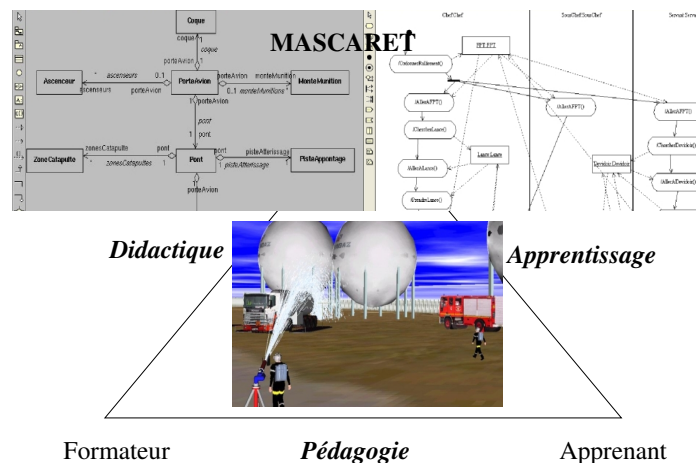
MASCARET

Coque
coque
porteAvion
coque
Ascenseur
ascenseurs
0..1
PorteAvion
porteAvion
monteMunition
MonteMunition
ascenseurs
porteAvion
0..1
monteMunitions
1
porteAvion
pont
1
pont
ZoneCatapulte
zonesCatapulte
pont
pont
pisteAtterissage
PisteAppontage
zonesCatapultes
Pont
pisteAtterissage
porteAvion

ChefChef
SousChefSousChef
ServantServant
FFLPPT
(InformeRoulement)
(AllerAPPT)
(AllerAPPT)
(AllerAPPT)
(ChercherLance)
Lance:Lance
(ChercherDevidoir)
(AllerALance)
Devidoir:Devidoir
(AllerADevidoir)
(PrendreLance)

Didactique
Apprentissage

Formateur
Pédagogie
Apprenant